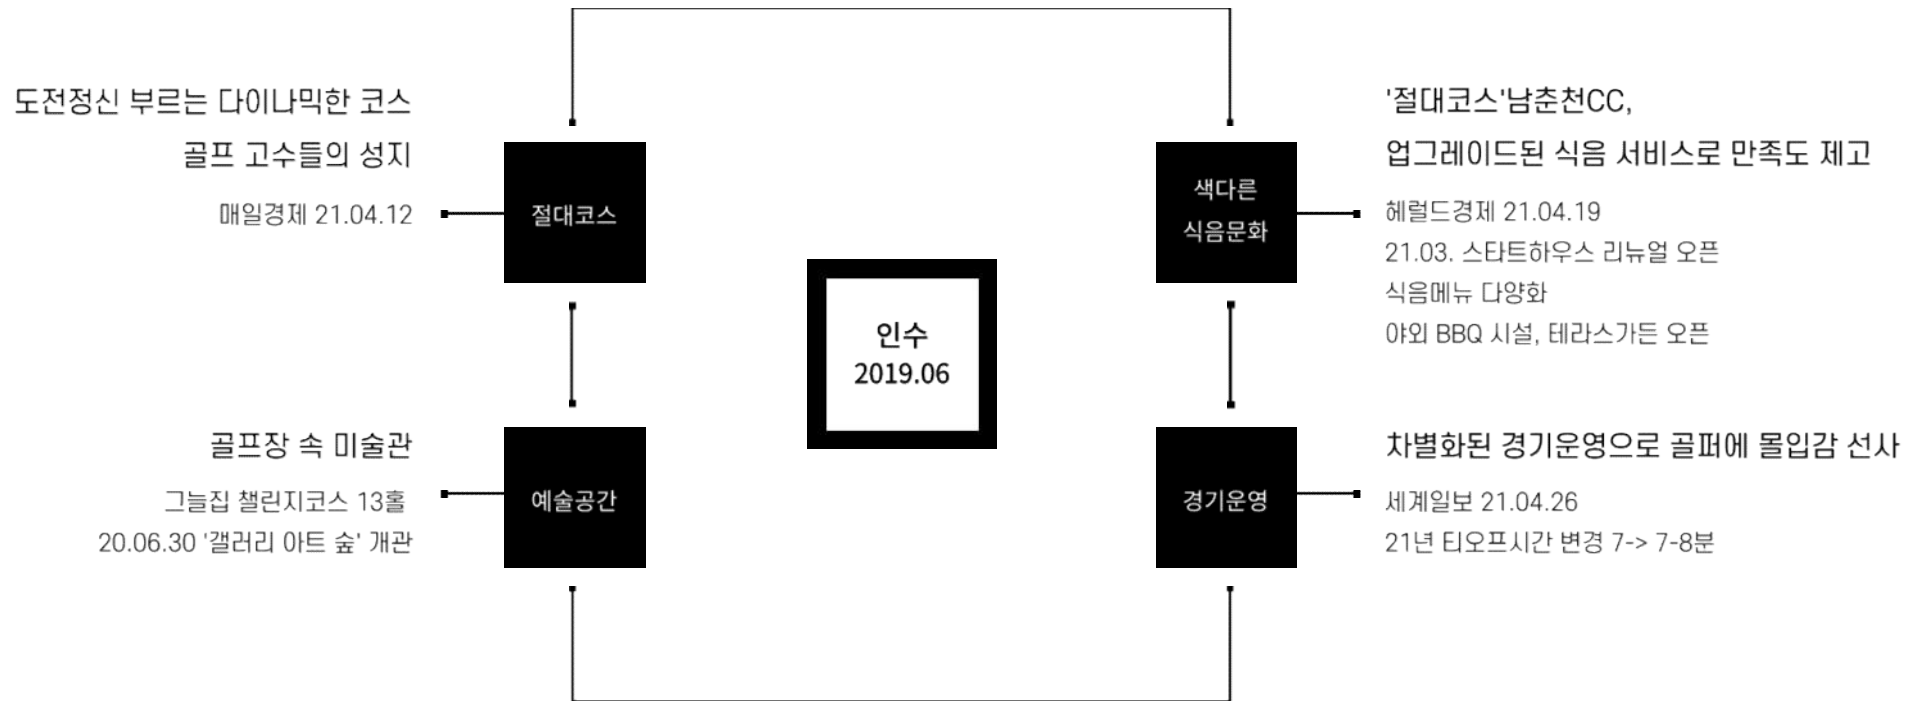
도전정신 부르는 다이나믹한 코스

골프 고수들의 성지

매일경제 21.04.12

절대코스

'절대코스'남춘천CC,

업그레이드된 식음 서비스로 만족도 제고

헤럴드경제 21.04.19

21.03. 스타트하우스 리뉴얼 오픈

식음메뉴 다양화

야외 BBQ 시설, 테라스가든 오픈

색다른 식음문화

인수 2019.06

골프장 속 미술관

그늘집 챌린지코스 13홀

20.06.30 '갤러리 아트 숲' 개관

예술공간

차별화된 경기운영으로 골퍼에 몰입감 선사

세계일보 21.04.26

21년 티오프시간 변경 7-> 7-8분

경기운영